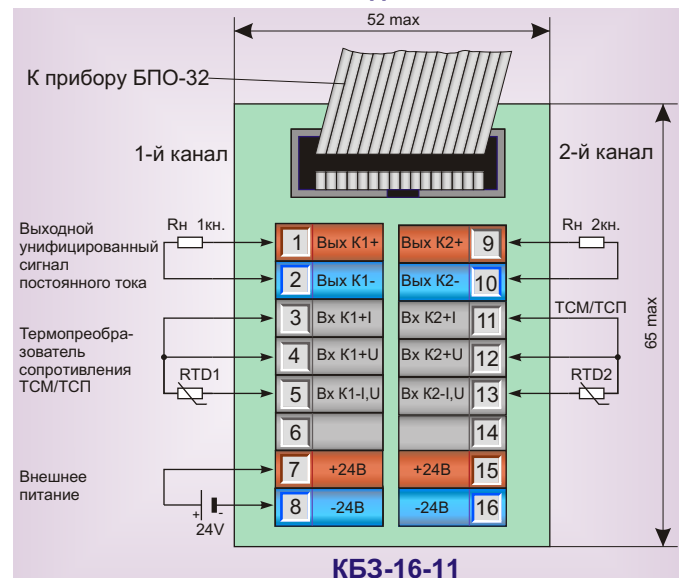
52 max

К прибору БПО-32

1-й канал

2-й канал

Выходной унифицированный сигнал постоянного тока

Rн 1кн.

Rн 2кн.

1 Вых К1+

Вых К2+ 9

2 Вых К1-

Вых К2- 10

ТСМ/ТСП

Термопреобразователь сопротивления ТСМ/ТСП

3 Вх К1+I

Вх К2+I 11

4 Вх К1+U

Вх К2+U 12

RTD1

RTD2

5 Вх К1-I,U

Вх К2-I,U 13

6

14

65 max

Внешнее питание

7 +24В

+24В 15

8 -24В

-24В 16

+

24V

КБЗ-16-11